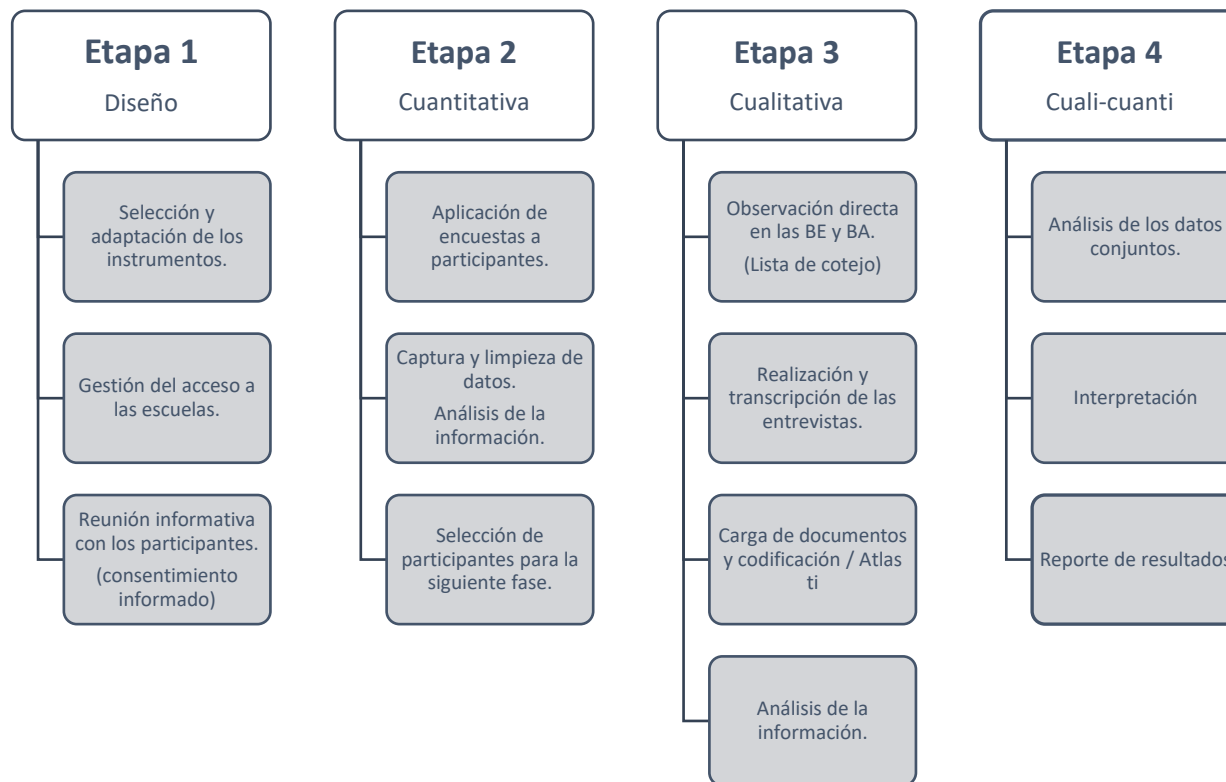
Etapa 1
Diseño

Selección y adaptación de los instrumentos.

Gestión del acceso a las escuelas.

Reunión informativa con los participantes.
(consentimiento informado)

Etapa 2
Cuantitativa

Aplicación de encuestas a participantes.

Captura y limpieza de datos.
Análisis de la información.

Selección de participantes para la siguiente fase.

Etapa 3
Cualitativa

Observación directa en las BE y BA.
(Lista de cotejo)

Realización y transcripción de las entrevistas.

Carga de documentos y codificación / Atlas ti

Análisis de la información.

Etapa 4
Cuali-cuanti

Análisis de los datos conjuntos.

Interpretación

Reporte de resultados